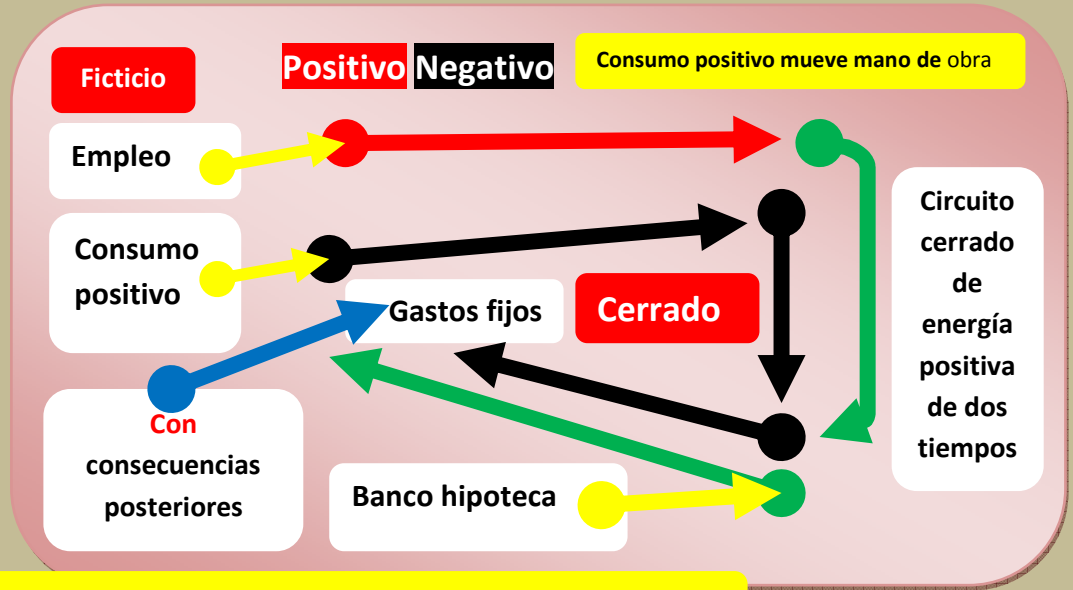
Ficticio

Positivo Negativo

Consumo positivo mueve mano de obra

Empleo

Consumo positivo

Gastos fijos

Cerrado

Circuito cerrado de energía positiva de dos tiempos

Con consecuencias posteriores

Banco hipoteca